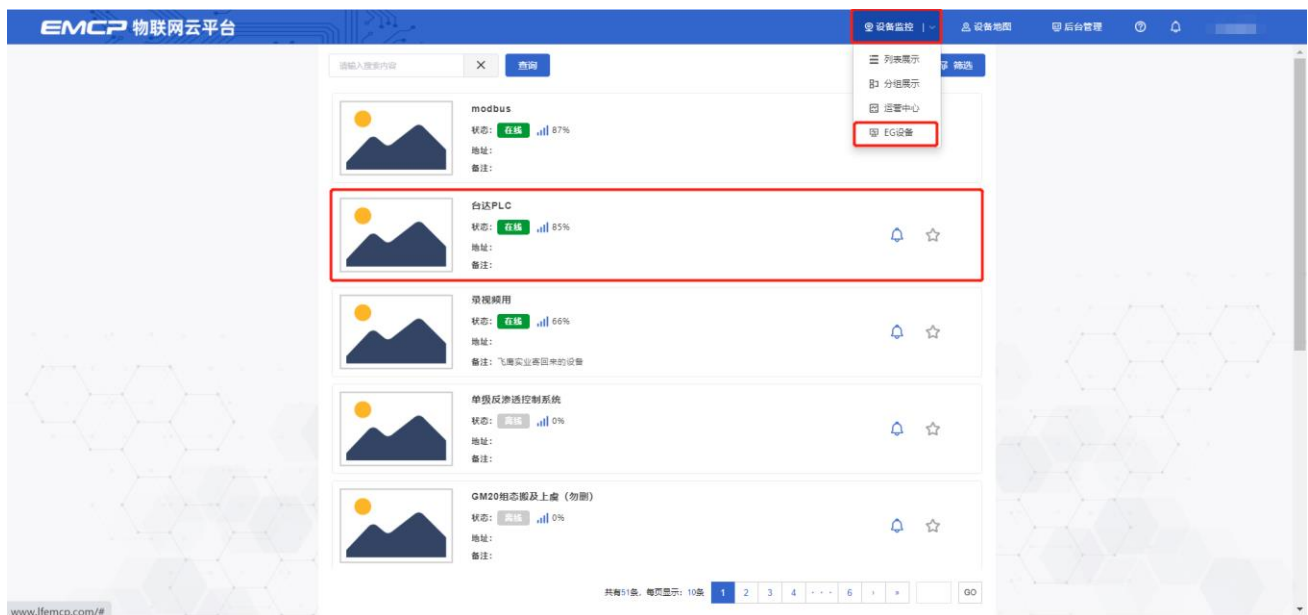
EMCP 物联网云平台

设备监控 | 设备地图 后台管理

列表展示
分组展示
运营中心
EG设备

请输入搜索内容 × 查询 筛选

modbus
状态: 在线 87%
地址:
备注:

台达PLC
状态: 在线 85%
地址:
备注:

录视频用
状态: 在线 66%
地址:
备注: 飞鹰实业寄回来的设备

单级反渗透控制系统
状态: 离线 0%
地址:
备注:

GM20组态搬及上虚（勿删）
状态: 离线 0%
地址:
备注:

共有51条，每页显示：10条 1 2 3 4 ··· 6 › » GO

www.lfemcp.com/#